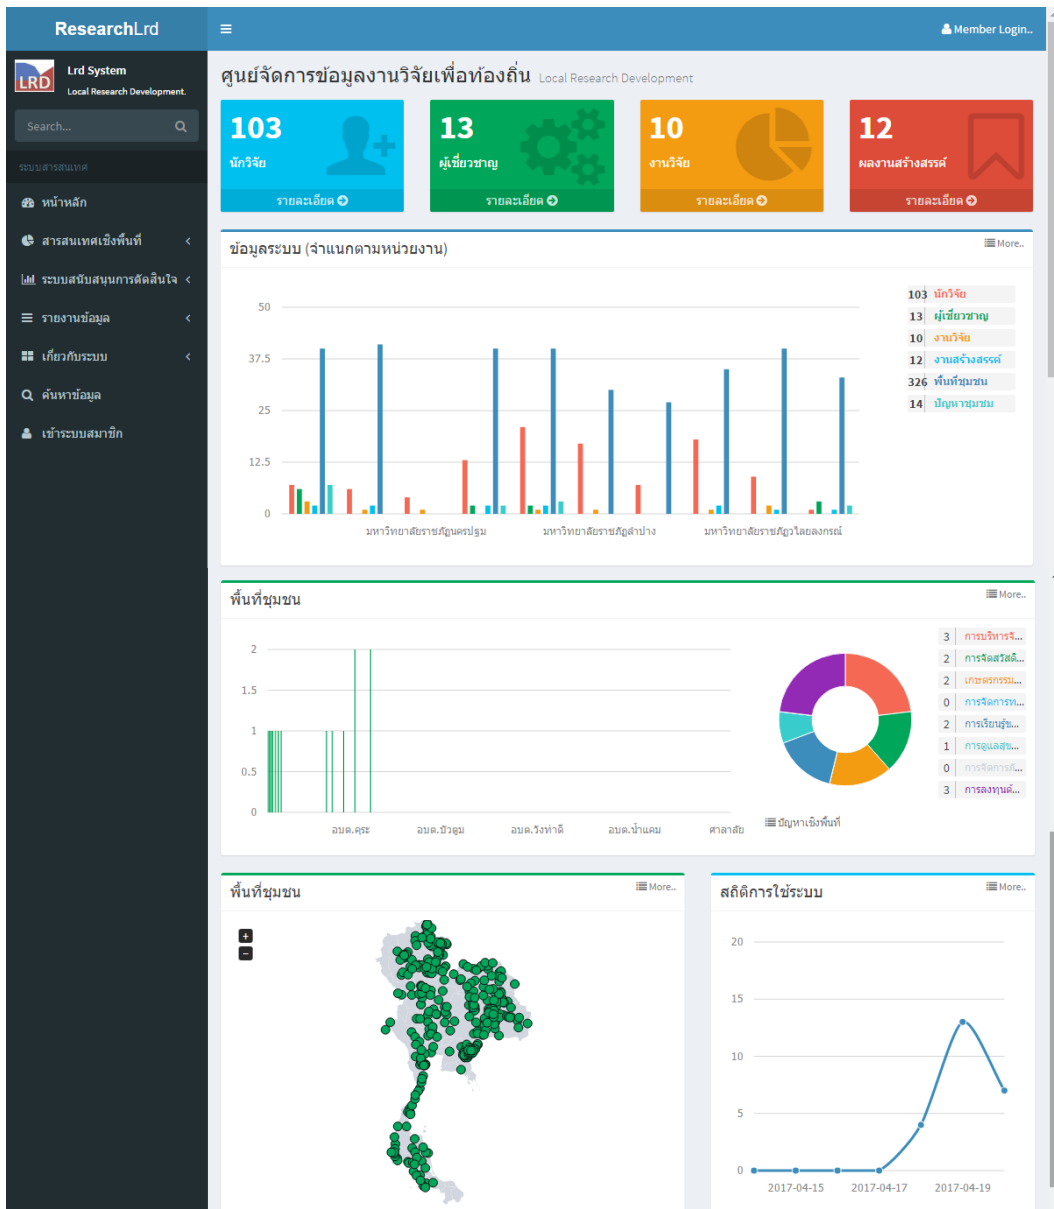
ResearchLrd

Member Login..

LRD
Lrd System
Local Research Development.

Search...

ระบบสารสนเทศ

หน้าหลัก

สารสนเทศเชิงพื้นที่

ระบบสนับสนุนการตัดสินใจ

รายงานข้อมูล

เกี่ยวกับระบบ

ค้นหาข้อมูล

เข้าระบบสมาชิก

ศูนย์จัดการข้อมูลงานวิจัยเพื่อท้องถิ่น Local Research Development

103
นักวิจัย
รายละเอียด

13
ผู้เชี่ยวชาญ
รายละเอียด

10
งานวิจัย
รายละเอียด

12
ผลงานสร้างสรรค์
รายละเอียด

ข้อมูลระบบ (จำแนกตามหน่วยงาน)

More..

50
37.5
25
12.5
0

มหาวิทยาลัยราชภัฏนครปฐม
มหาวิทยาลัยราชภัฏลำปาง
มหาวิทยาลัยราชภัฏวไลยลงกรณ์

| | |
|---|---|
| 103 | นักวิจัย |
| 13 | ผู้เชี่ยวชาญ |
| 10 | งานวิจัย |
| 12 | งานสร้างสรรค์ |
| 326 | พื้นที่ชุมชน |
| 14 | ปัญหาชุมชน |

พื้นที่ชุมชน

More..

2
1.5
1
0.5
0

อบต.คุระ
อบต.บัวตูม
อบต.วังท่าดี
อบต.น้ำแคม
ศาลาสัย

ปัญหาเชิงพื้นที่

| | |
|---|---|
| 3 | การบริหารจั... |
| 2 | การจัดสวัสดิ... |
| 2 | เกษตรกรรม... |
| 0 | การจัดการท... |
| 2 | การเรียนรู้ช... |
| 1 | การดูแลสุข... |
| 0 | การจัดการสั... |
| 3 | การลงทุนด้... |

พื้นที่ชุมชน

More..

+
−

สถิติการใช้ระบบ

More..

20
15
10
5
0

2017-04-15
2017-04-17
2017-04-19